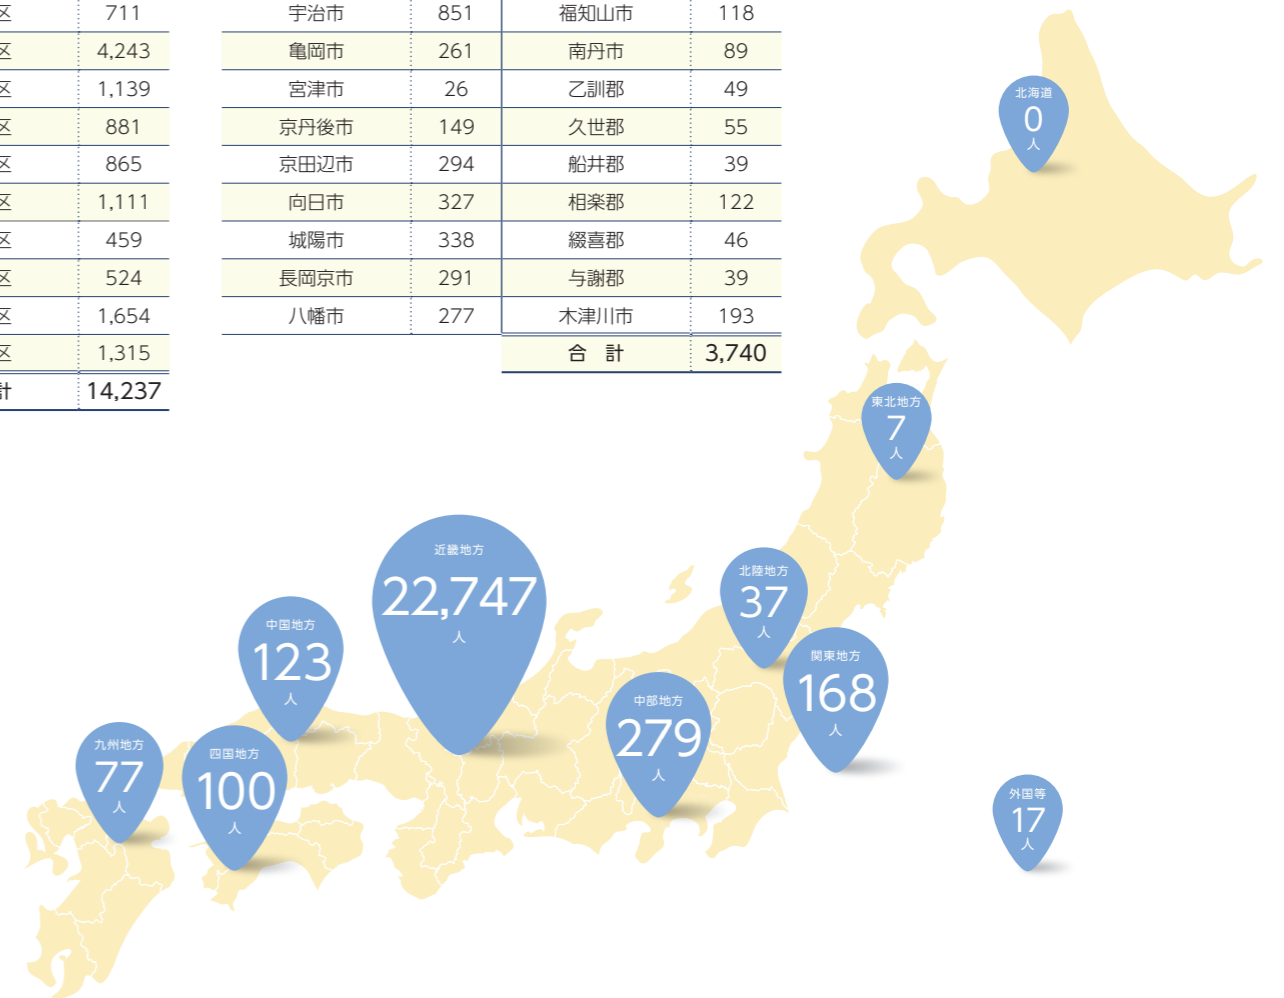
| 区 | 711 |
|---|---|
| 区 | 4,243 |
| 区 | 1,139 |
| 区 | 881 |
| 区 | 865 |
| 区 | 1,111 |
| 区 | 459 |
| 区 | 524 |
| 区 | 1,654 |
| 区 | 1,315 |
| 計 | 14,237 |

| 宇治市 | 851 |
|---|---|
| 亀岡市 | 261 |
| 宮津市 | 26 |
| 京丹後市 | 149 |
| 京田辺市 | 294 |
| 向日市 | 327 |
| 城陽市 | 338 |
| 長岡京市 | 291 |
| 八幡市 | 277 |

| 福知山市 | 118 |
|---|---|
| 南丹市 | 89 |
| 乙訓郡 | 49 |
| 久世郡 | 55 |
| 船井郡 | 39 |
| 相楽郡 | 122 |
| 綴喜郡 | 46 |
| 与謝郡 | 39 |
| 木津川市 | 193 |
| 合　計 | 3,740 |

北海道 0 人

東北地方 7 人

近畿地方 22,747 人

北陸地方 37 人

中国地方 123 人

関東地方 168 人

中部地方 279 人

九州地方 77 人

四国地方 100 人

外国等 17 人